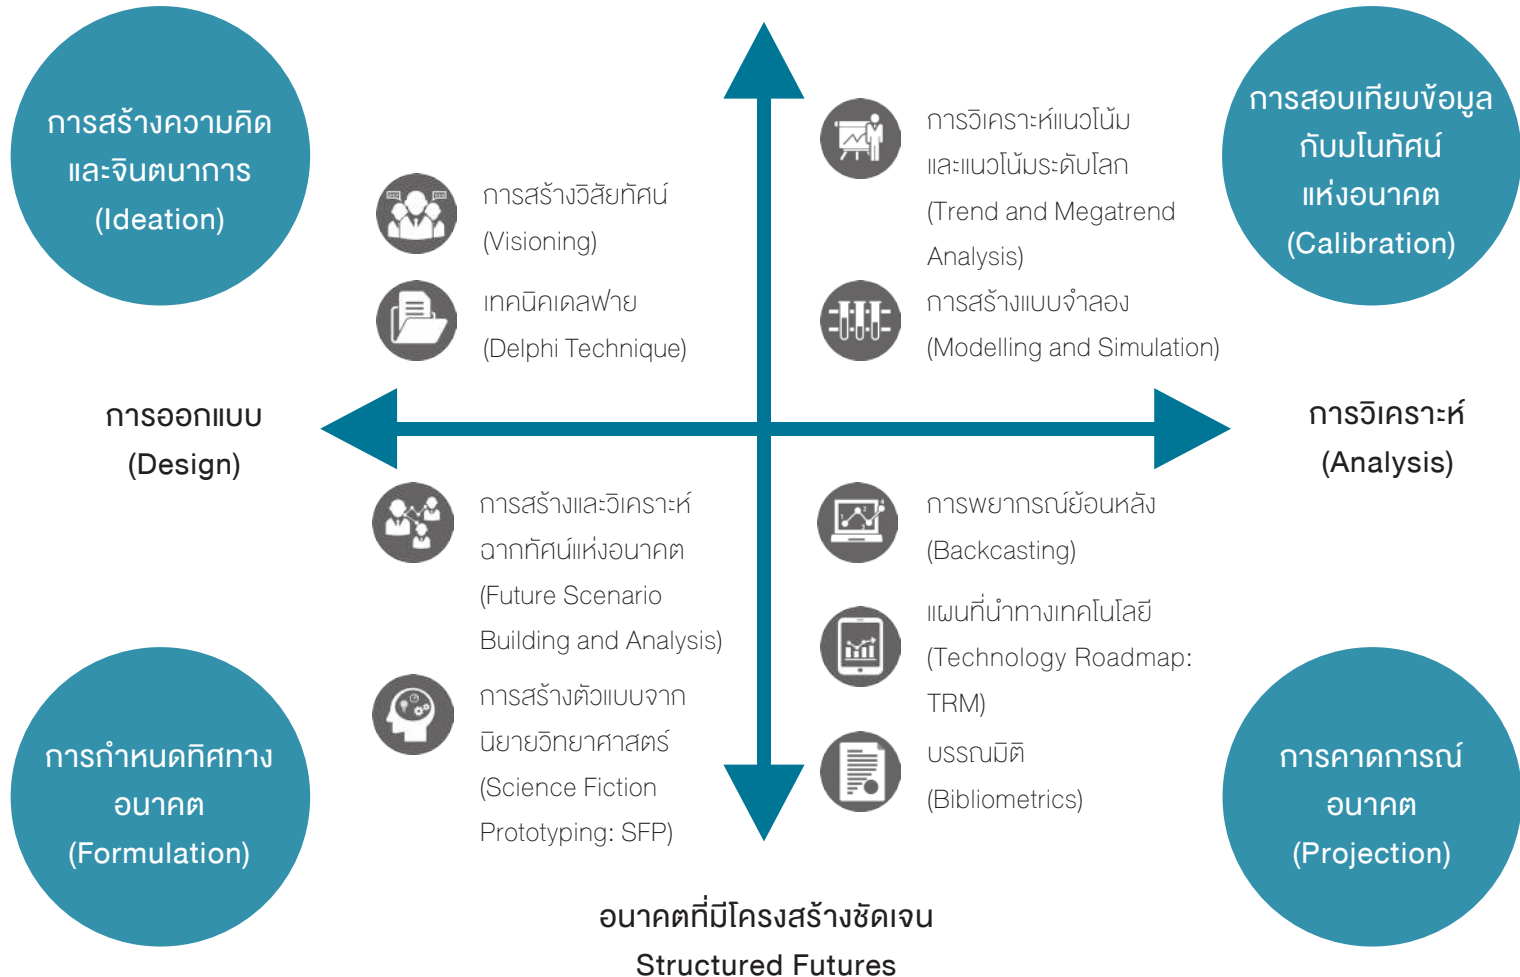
การสร้างความคิดและจินตนาการ (Ideation)

การสร้างวิสัยทัศน์ (Visioning)

เทคนิคเดลฟาย (Delphi Technique)

การวิเคราะห์แนวโน้มและแนวโน้มระดับโลก (Trend and Megatrend Analysis)

การสร้างแบบจำลอง (Modelling and Simulation)

การสอบเทียบข้อมูลกับมโนทัศน์แห่งอนาคต (Calibration)

การออกแบบ (Design)

การวิเคราะห์ (Analysis)

การสร้างและวิเคราะห์ฉากทัศน์แห่งอนาคต (Future Scenario Building and Analysis)

การสร้างตัวแบบจากนิยายวิทยาศาสตร์ (Science Fiction Prototyping: SFP)

การพยากรณ์ย้อนหลัง (Backcasting)

แผนที่นำทางเทคโนโลยี (Technology Roadmap: TRM)

บรรณมิติ (Bibliometrics)

การกำหนดทิศทางอนาคต (Formulation)

การคาดการณ์อนาคต (Projection)

อนาคตที่มีโครงสร้างชัดเจน
Structured Futures